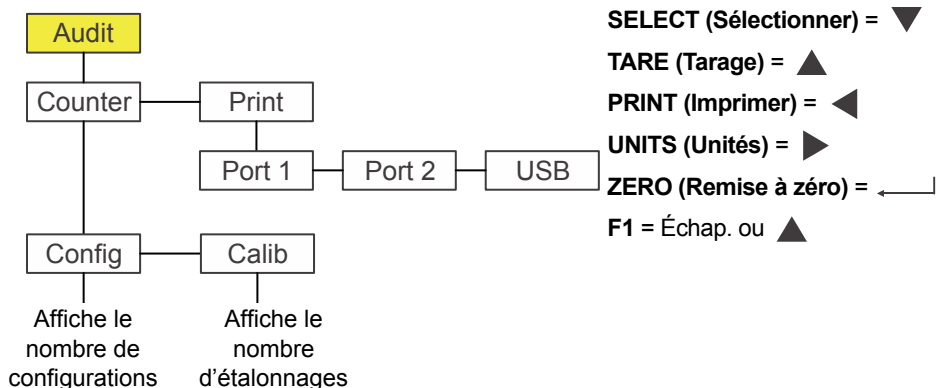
Audit

Counter

Print

Port 1

Port 2

USB

Config

Calib

Affiche le nombre de configurations

Affiche le nombre d'étalonnages

**SELECT (Sélectionner)** = ▼

**TARE (Tarage)** = ▲

**PRINT (Imprimer)** = ◀

**UNITS (Unités)** = ▶

**ZERO (Remise à zéro)** = ↵

**F1** = Échap. ou ▲